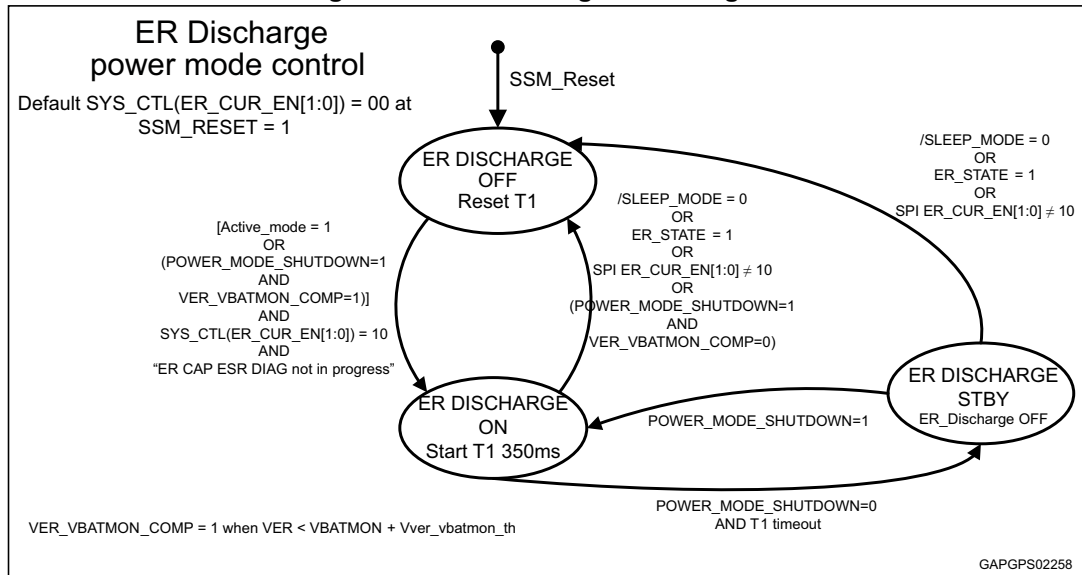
ER Discharge power mode control

Default SYS_CTL(ER_CUR_EN[1:0]) = 00 at SSM_RESET = 1

SSM_Reset

ER DISCHARGE OFF Reset T1

/SLEEP_MODE = 0 OR ER_STATE = 1 OR SPI ER_CUR_EN[1:0] $\neq$ 10

[Active_mode = 1 OR (POWER_MODE_SHUTDOWN=1 AND VER_VBATMON_COMP=1)] AND SYS_CTL(ER_CUR_EN[1:0]) = 10 AND "ER CAP ESR DIAG not in progress"

/SLEEP_MODE = 0 OR ER_STATE = 1 OR SPI ER_CUR_EN[1:0] $\neq$ 10 OR (POWER_MODE_SHUTDOWN=1 AND VER_VBATMON_COMP=0)

ER DISCHARGE STBY ER_Discharge OFF

ER DISCHARGE ON Start T1 350ms

POWER_MODE_SHUTDOWN=1

POWER_MODE_SHUTDOWN=0 AND T1 timeout

VER_VBATMON_COMP = 1 when VER < VBATMON + Vver_vbatmon_th

GAPGPS02258